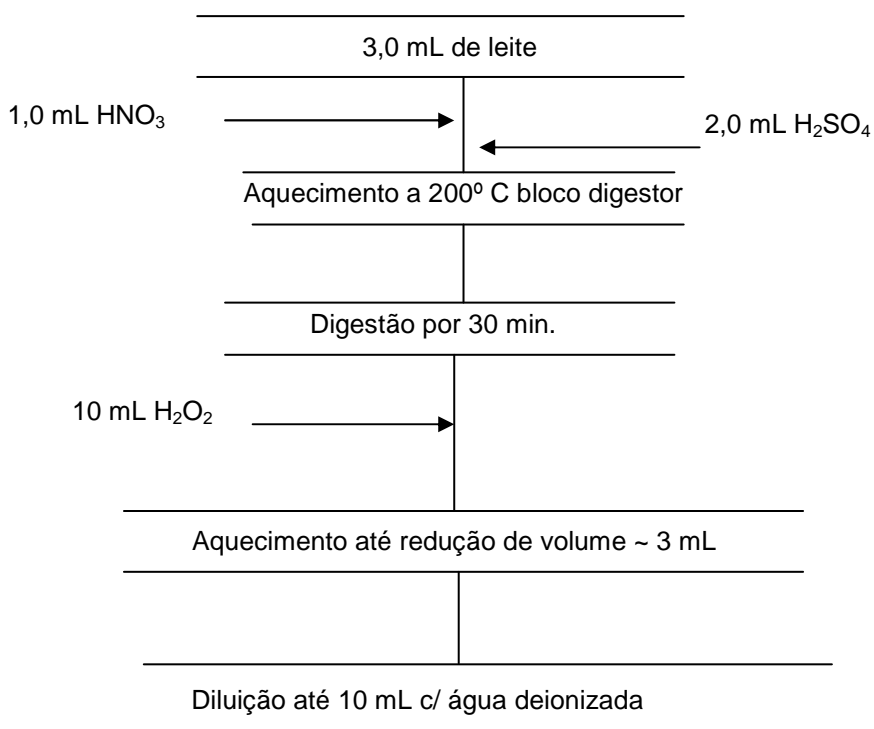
3,0 mL de leite

1,0 mL $HNO_3$

2,0 mL $H_2SO_4$

Aquecimento a 200º C bloco digestor

Digestão por 30 min.

10 mL $H_2O_2$

Aquecimento até redução de volume ~ 3 mL

Diluição até 10 mL c/ água deionizada